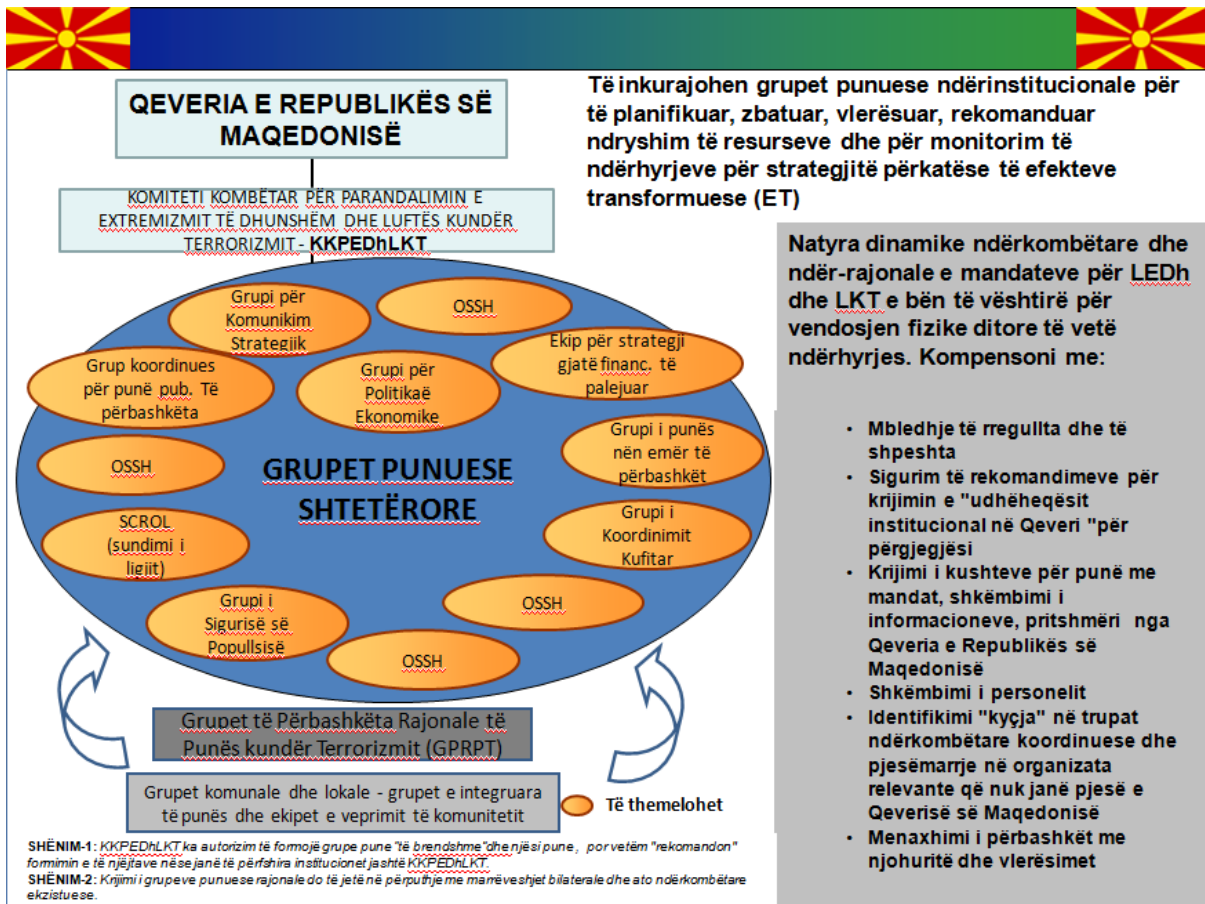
QEVERIA E REPUBLIKËS SË MAQEDONISË

KOMITETI KOMBËTAR PËR PARANDALIMIN E EXTREMIZMIT TË DHUNSHËM DHE LUFTËS KUNDËR TERRORIZMIT - KKPEDhLKT

Të inkurajohen grupet punuese ndërinstitucionale për të planifikuar, zbatuar, vlerësuar, rekomanduar ndryshim të resurseve dhe për monitorim të ndërhyrjeve për strategjitë përkatëse të efekteve transformuese (ET)

Grupi për Komunikim Strategjik

OSSH

Ekip për strategji gjatë financ. të palejuar

Grup koordinues për punë pub. Të përbashkëta

Grupi për Politikaë Ekonomike

Grupi i punës nën emër të përbashkët

OSSH

GRUPET PUNUESE SHTETËRORE

SCROL (sundimi i ligjit)

Grupi i Koordinimit Kufitar

OSSH

Grupi i Sigurisë së Popullsisë

OSSH

Grupet të Përbashkëta Rajonale të Punës kundër Terrorizmit (GPRPT)

Grupet komunale dhe lokale - grupet e integruara të punës dhe ekipet e veprimit të komunitetit

Të themelohet

Natyra dinamike ndërkombëtare dhe ndër-rajonale e mandateve për LEDh dhe LKT e bën të vështirë për vendosjen fizike ditore të vetë ndërhyrjes. Kompensoni me:

• Mbledhje të rregullta dhe të shpeshta
• Sigurim të rekomandimeve për krijimin e "udhëheqësit institucional në Qeveri "për përgjegjësi
• Krijimi i kushteve për punë me mandat, shkëmbimi i informacioneve, pritshmëri nga Qeveria e Republikës së Maqedonisë
• Shkëmbimi i personelit
• Identifikimi "kyçja" në trupat ndërkombëtare koordinuese dhe pjesëmarrje në organizata relevante që nuk janë pjesë e Qeverisë së Maqedonisë
• Menaxhimi i përbashkët me njohuritë dhe vlerësimet

SHËNIM-1: KKPEDhLKT ka autorizim të formojë grupe pune "të brendshme"dhe njësi pune, por vetëm "rekomandon" formimin e të njëjtave nëse janë të përfshira institucionet jashtë KKPEDhLKT.
SHËNIM-2: Krijimi i grupeve punuese rajonale do të jetë në përputhje me marrëveshjet bilaterale dhe ato ndërkombëtare ekzistuese.